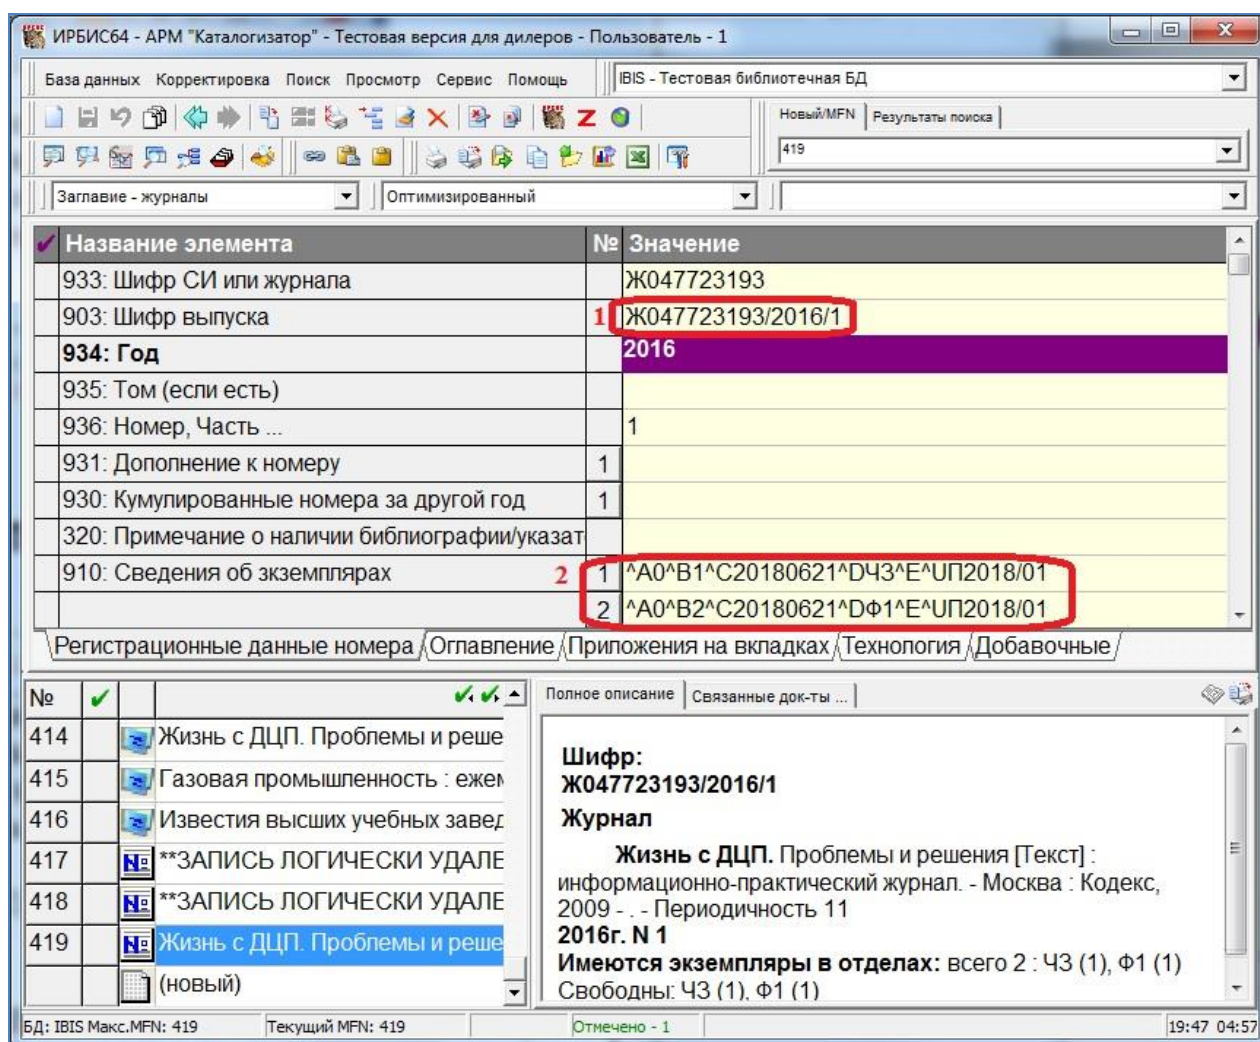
ИРБИС64 - АРМ "Каталогизатор" - Тестовая версия для дилеров - Пользователь - 1

База данных Корректировка Поиск Просмотр Сервис Помощь

IBIS - Тестовая библиотечная БД

Новый/MFN Результаты поиска

419

Заглавие - журналы

Оптимизированный

| Название элемента | № | Значение |
|---|---|---|
| 933: Шифр СИ или журнала | | Ж047723193 |
| 903: Шифр выпуска | 1 | Ж047723193/2016/1 |
| 934: Год | | 2016 |
| 935: Том (если есть) | | |
| 936: Номер, Часть ... | | 1 |
| 931: Дополнение к номеру | 1 | |
| 930: Кумулированные номера за другой год | 1 | |
| 320: Примечание о наличии библиографии/указат | | |
| 910: Сведения об экземплярах | 2 1 | ^A0^B1^C20180621^DЧЗ^E^UП2018/01 |
| | 2 | ^A0^B2^C20180621^DФ1^E^UП2018/01 |

Регистрационные данные номера Оглавление Приложения на вкладках Технология Добавочные

| № | | |
|---|---|---|
| 414 | | Жизнь с ДЦП. Проблемы и реше |
| 415 | | Газовая промышленность : ежеı |
| 416 | | Известия высших учебных завед |
| 417 | | **ЗАПИСЬ ЛОГИЧЕСКИ УДАЛЕ |
| 418 | | **ЗАПИСЬ ЛОГИЧЕСКИ УДАЛЕ |
| 419 | | Жизнь с ДЦП. Проблемы и реше |
| | | (новый) |

Полное описание Связанные док-ты ...

Шифр:
Ж047723193/2016/1

Журнал

Жизнь с ДЦП. Проблемы и решения [Текст] : информационно-практический журнал. - Москва : Кодекс, 2009 - . - Периодичность 11
2016г. N 1
Имеются экземпляры в отделах: всего 2 : ЧЗ (1), Ф1 (1)
Свободны: ЧЗ (1), Ф1 (1)

БД: IBIS Макс.MFN: 419 Текущий MFN: 419 Отмечено - 1 19:47 04:57